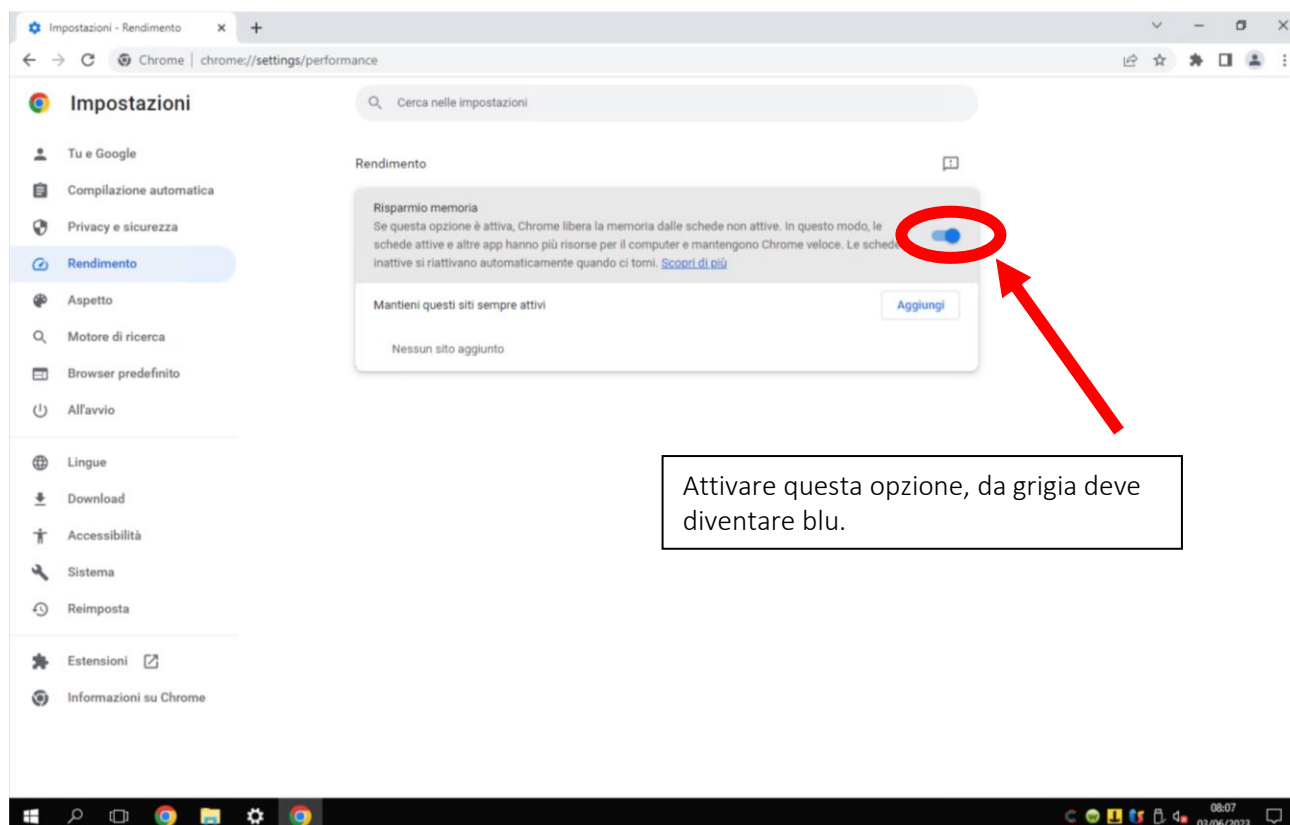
Impostazioni - Rendimento ×

Chrome | chrome://settings/performance

Impostazioni

Cerca nelle impostazioni

Tu e Google
Compilazione automatica
Privacy e sicurezza
Rendimento
Aspetto
Motore di ricerca
Browser predefinito
All'avvio
Lingue
Download
Accessibilità
Sistema
Reimposta
Estensioni
Informazioni su Chrome

Rendimento

Risparmio memoria
Se questa opzione è attiva, Chrome libera la memoria dalle schede non attive. In questo modo, le schede attive e altre app hanno più risorse per il computer e mantengono Chrome veloce. Le schede inattive si riattivano automaticamente quando ci torni. Scopri di più

Mantieni questi siti sempre attivi
Aggiungi

Nessun sito aggiunto

Attivare questa opzione, da grigia deve diventare blu.

08:07
03/06/2023